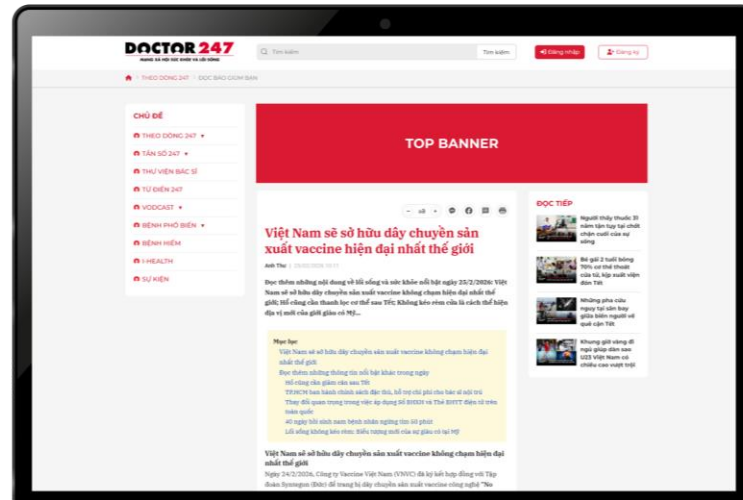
DOCTOR 247
MẠNG XÃ HỘI SỨC KHỎE VÀ LỐI SỐNG

Tìm kiếm
Tìm kiếm
Đăng nhập
Đăng ký

THEO DÒNG 247 > ĐỌC BÁO CÙNG BẠN

CHỦ ĐỀ
THEO DÒNG 247
TẦN SỐ 247
THƯ VIỆN BÁC SĨ
TỪ ĐIỂN 247
VODCAST
BỆNH PHỔ BIẾN
BỆNH HIẾM
I-HEALTH
SỰ KIỆN

TOP BANNER

Việt Nam sẽ sở hữu dây chuyền sản xuất vaccine hiện đại nhất thế giới

Anh Thư | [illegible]

Đọc thêm những nội dung về lối sống và sức khỏe nổi bật ngày 25/2/2026: Việt Nam sẽ sở hữu dây chuyền sản xuất vaccine không chạm hiện đại nhất thế giới; Hồ cũng cần thanh lọc cơ thể sau Tết; Không kéo rèm cửa là cách thể hiện địa vị mới của giới giàu có Mỹ...

Mục lục
Việt Nam sẽ sở hữu dây chuyền sản xuất vaccine không chạm hiện đại nhất thế giới
Đọc thêm những thông tin nổi bật khác trong ngày
Hồ cũng cần giảm cân sau Tết
TP.HCM ban hành chính sách đặc thù, hỗ trợ chi phí cho bác sĩ nội trú
Thay đổi quan trọng trong việc áp dụng Số BHXH và Thẻ BHYT điện tử trên toàn quốc
40 ngày hồi sinh nam bệnh nhân ngừng tim 50 phút
Lối sống không kéo rèm: Biểu tượng mới của sự giàu có tại Mỹ

Việt Nam sẽ sở hữu dây chuyền sản xuất vaccine không chạm hiện đại nhất thế giới
Ngày 24/2/2026, Công ty Vaccine Việt Nam (VNVC) đã ký kết hợp đồng với Tập đoàn Syntegon (Đức) để trang bị dây chuyền sản xuất vaccine công nghệ "No

ĐỌC TIẾP
Người thầy thuốc 31 năm tận tụy tại chốt chặn cuối của sự sống
Bé gái 2 tuổi bỏng 70% cơ thể thoát cửa tử, kịp xuất viện đón Tết
Những pha cứu nguy tại sân bay giữa biển người về quê cận Tết
Khung giờ vàng đi ngủ giúp dàn sao U23 Việt Nam có chiều cao vượt trội